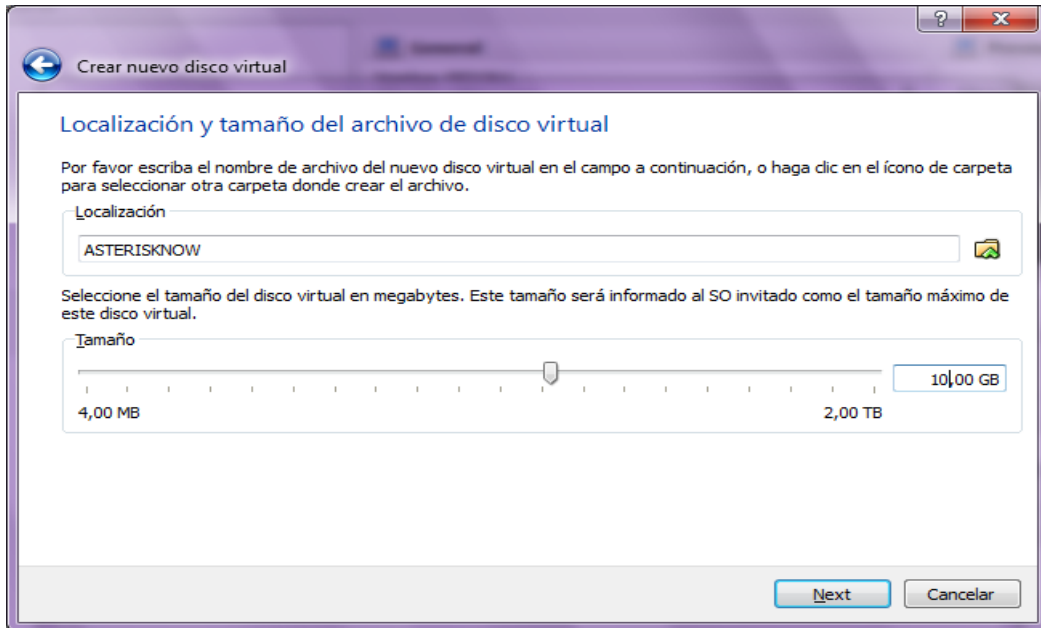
Crear nuevo disco virtual

Localización y tamaño del archivo de disco virtual

Por favor escriba el nombre de archivo del nuevo disco virtual en el campo a continuación, o haga clic en el ícono de carpeta para seleccionar otra carpeta donde crear el archivo.

Localización

ASTERISKNOW

Seleccione el tamaño del disco virtual en megabytes. Este tamaño será informado al SO invitado como el tamaño máximo de este disco virtual.

Tamaño

10,00 GB

4,00 MB

2,00 TB

Next

Cancelar